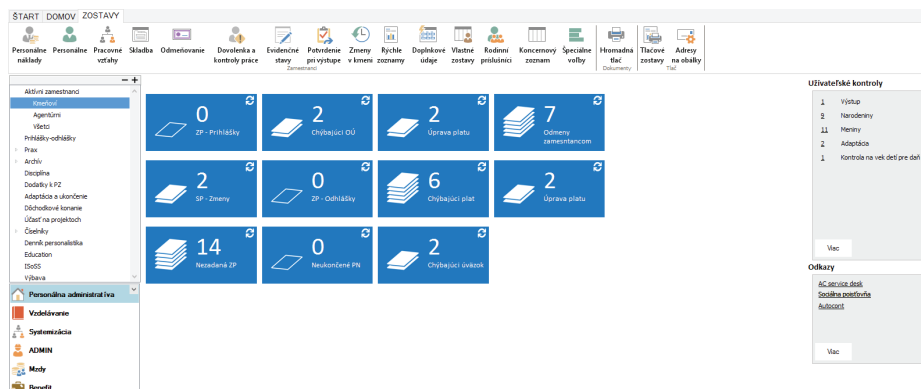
ŠTART DOMOV ZOSTAVY

Personálne náklady
Personálne
Pracovné vzťahy
Skladba
Odmeňovanie
Dovolenka a kontroly práce
Evidenčné stavy
Potvrdenie pri výstupe
Zmeny v kmeni
Rýchle zoznamy
Zamestnanci
Doplnkové údaje
Vlastné zostavy
Rodinní príslušníci
Koncernový zoznam
Špeciálne voľby
Hromadná tlač
Dokumenty
Tlačové zostavy
Adresy na obálky
Tlač

Aktívni zamestnanci
Kmeňoví
Agentúrni
Všetci
Prihlášky-odhlášky
Prax
Archív
Disciplína
Dodatky k PZ
Adaptácia a ukončenie
Dôchodkové konanie
Účasť na projektoch
Číselníky
Denník personalistika
Education
ISoSS
Výbava

Personálna administratíva
Vzdelávanie
Systemizácia
ADMIN
Mzdy
Benefit

0
ZP - Prihlášky

2
Chýbajúci OÚ

2
Úprava platu

7
Odmeny zamestnancom

2
SP - Zmeny

0
ZP - Odhlášky

6
Chýbajúci plat

2
Úprava platu

14
Nezadané ZP

0
Neukončené PN

2
Chýbajúci úväzok

Užívateľské kontroly
1 Výstup
9 Narodeniny
11 Meniny
2 Adaptácia
1 Kontrola na vek detí pre daň

Viac

Odkazy
AC service desk
Sociálna poisťovňa
Autocont

Viac